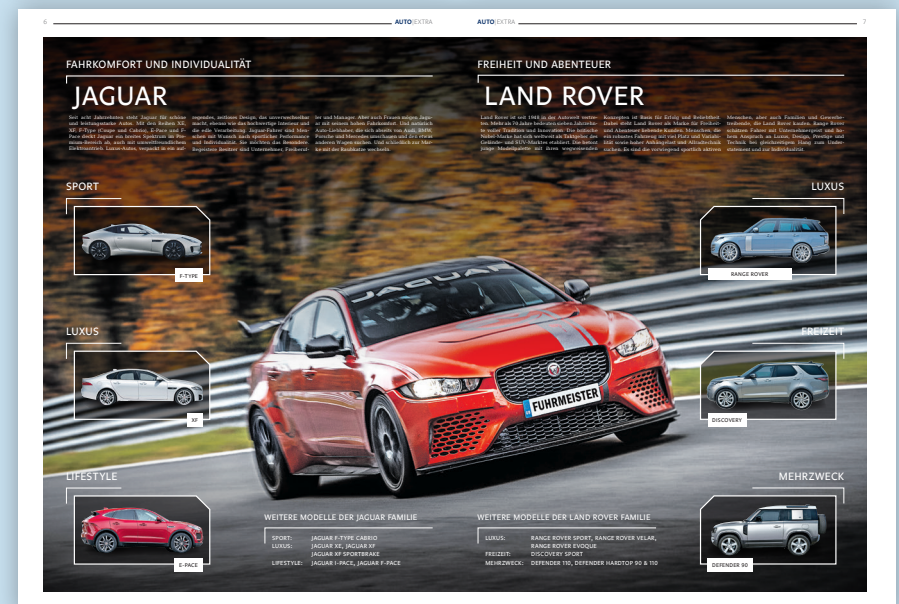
6 AUTO EXTRA AUTO EXTRA 7

FAHRKOMFORT UND INDIVIDUALITÄT

JAGUAR

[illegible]

FREIHEIT UND ABENTEUER

LAND ROVER

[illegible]

SPORT

F-TYPE

LUXUS

XF

LIFESTYLE

E-PACE

LUXUS

RANGE ROVER

FREIZEIT

DISCOVERY

MEHRZWECK

DEFENDER 90

JAGUAR

FUHRMEISTER

WEITERE MODELLE DER JAGUAR FAMILIE

SPORT: JAGUAR F-TYPE CABRIO
LUXUS: JAGUAR XE, JAGUAR XF
JAGUAR XF SPORTBRAKE
LIFESTYLE: JAGUAR I-PACE, JAGUAR F-PACE

WEITERE MODELLE DER LAND ROVER FAMILIE

LUXUS: RANGE ROVER SPORT, RANGE ROVER VELAR, RANGE ROVER EVOQUE
FREIZEIT: DISCOVERY SPORT
MEHRZWECK: DEFENDER 110, DEFENDER HARDTOP 90 & 110